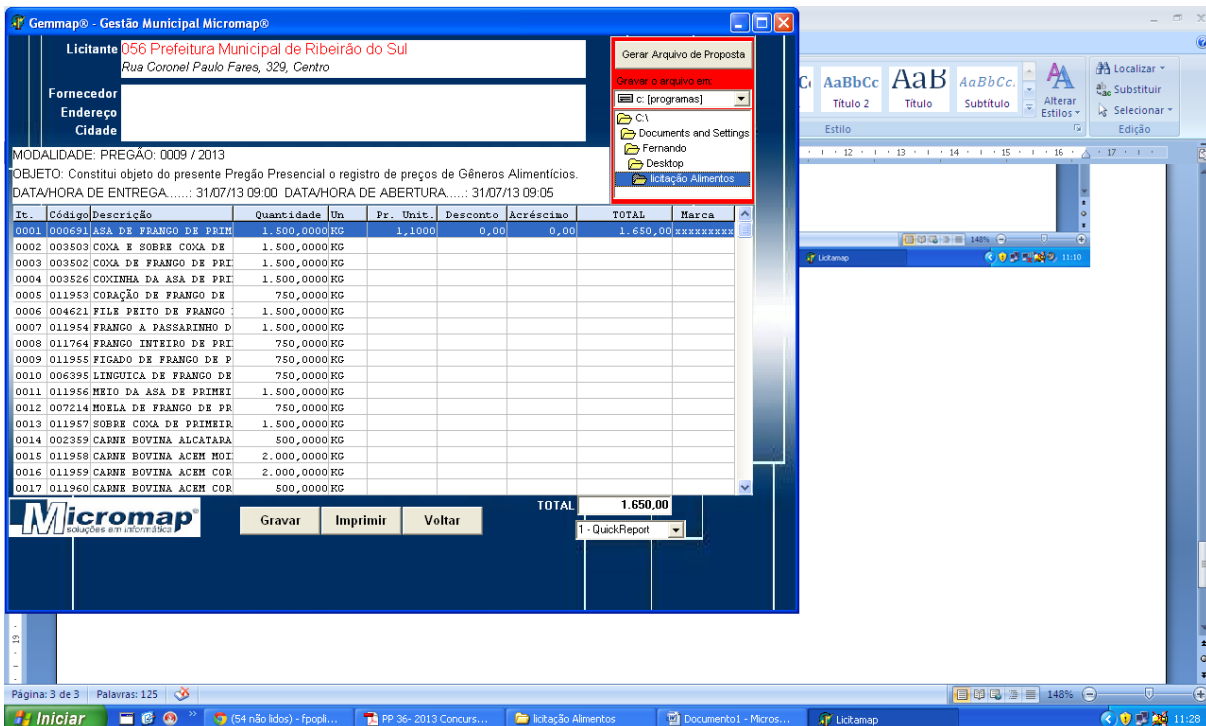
Gemmap® - Gestão Municipal Micromap®

Licitante 056 Prefeitura Municipal de Ribeirão do Sul
Rua Coronel Paulo Fares, 329, Centro

Fornecedor
Endereço
Cidade

Gerar Arquivo de Proposta
Gravar o arquivo em:
c: [programas]
C:\
Documents and Settings
Fernando
Desktop
licitação Alimentos

MODALIDADE: PREGÃO: 0009 / 2013
OBJETO: Constitui objeto do presente Pregão Presencial o registro de preços de Gêneros Alimentícios.
DATA/HORA DE ENTREGA......: 31/07/13 09:00 DATA/HORA DE ABERTURA.....: 31/07/13 09:05

| It. | Código | Descrição | Quantidade | Un | Pr. Unit. | Desconto | Acréscimo | TOTAL | Marca |
|---|---|---|---|---|---|---|---|---|---|
| 0001 | 000691 | ASA DE FRANGO DE PRIM | 1.500,0000 | KG | 1,1000 | 0,00 | 0,00 | 1.650,00 | xxxxxxxxx |
| 0002 | 003503 | COXA E SOBRE COXA DE | 1.500,0000 | KG | | | | | |
| 0003 | 003502 | COXA DE FRANGO DE PRI | 1.500,0000 | KG | | | | | |
| 0004 | 003526 | COXINHA DA ASA DE PRI | 1.500,0000 | KG | | | | | |
| 0005 | 011953 | CORAÇÃO DE FRANGO DE | 750,0000 | KG | | | | | |
| 0006 | 004621 | FILE PEITO DE FRANGO | 1.500,0000 | KG | | | | | |
| 0007 | 011954 | FRANGO A PASSARINHO D | 1.500,0000 | KG | | | | | |
| 0008 | 011764 | FRANGO INTEIRO DE PRI | 750,0000 | KG | | | | | |
| 0009 | 011955 | FIGADO DE FRANGO DE P | 750,0000 | KG | | | | | |
| 0010 | 006395 | LINGUICA DE FRANGO DE | 750,0000 | KG | | | | | |
| 0011 | 011956 | MEIO DA ASA DE PRIMEI | 1.500,0000 | KG | | | | | |
| 0012 | 007214 | MOELA DE FRANGO DE PR | 750,0000 | KG | | | | | |
| 0013 | 011957 | SOBRE COXA DE PRIMEIR | 1.500,0000 | KG | | | | | |
| 0014 | 002359 | CARNE BOVINA ALCATARA | 500,0000 | KG | | | | | |
| 0015 | 011958 | CARNE BOVINA ACEM MOI | 2.000,0000 | KG | | | | | |
| 0016 | 011959 | CARNE BOVINA ACEM COR | 2.000,0000 | KG | | | | | |
| 0017 | 011960 | CARNE BOVINA ACEM COR | 500,0000 | KG | | | | | |

TOTAL 1.650,00

Micromap® soluções em informática
Gravar Imprimir Voltar
1 - QuickReport

AaBbCc AaB AaBbCc.
Título 2 Título Subtítulo
Alterar Estilos
Estilo
Localizar
Substituir
Selecionar
Edição
12 13 14 15 16 17
148%
Licitamap 11:10
19
Página: 3 de 3 Palavras: 125
148%
Iniciar
(54 não lidos) - fpopli...
PP 36- 2013 Concurs...
licitação Alimentos
Documento1 - Micros...
Licitamap
11:28